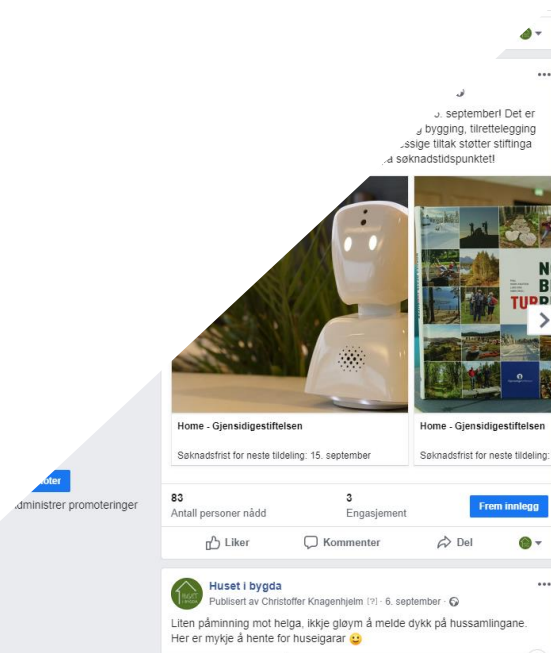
...

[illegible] september! Det er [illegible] bygging, tilrettelegging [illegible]ssige tiltak støtter stiftinga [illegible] søknadstidspunktet!

Home - Gjensidigestiftelsen
Søknadsfrist for neste tildeling: 15. september

Home - Gjensidigestiftelsen
Søknadsfrist for neste tildeling:

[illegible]bter
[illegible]dministrer promoteringer

83
Antall personer nådd

3
Engasjement

Frem innlegg

Liker
Kommenter
Del

Huset i bygda
Publisert av Christoffer Knagenhjelm [?] · 6. september ·

Liten påminning mot helga, ikkje gløym å melde dykk på hussamlingane. Her er mykje å hente for huseigarar 🙂